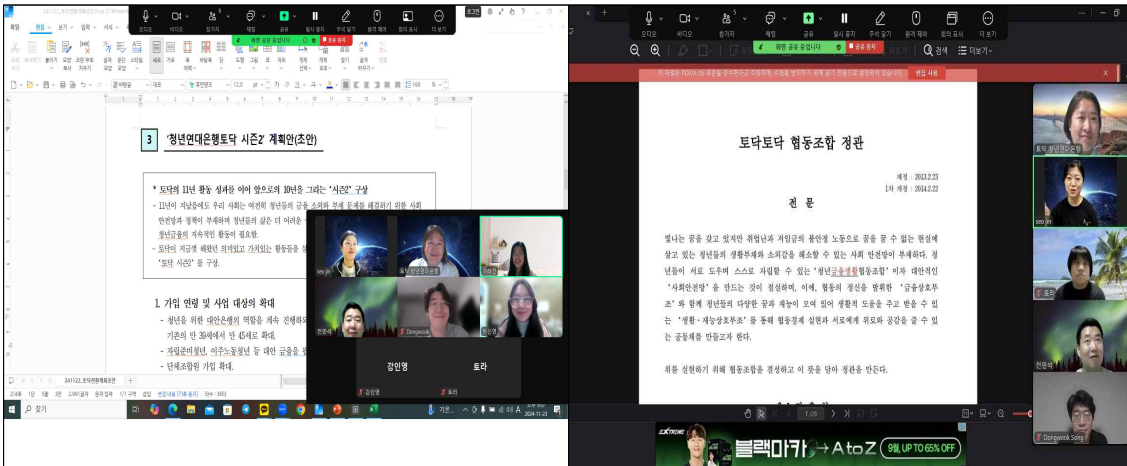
오디오 비디오 참가자 채팅 공유 일시 중지 주석 달기 원격 제어 회의 표시 더 보기

화면 공유 중입니다 공유 중지

파일 편집 보기 입력 서식 쪽

3 '청년연대은행토닥 시즌2' 계획안(초안)

* 토닥의 11년 활동 성과를 이어 앞으로의 10년을 그리는 "시즌2" 구상

- 11년이 지남에도 우리 사회는 여전히 청년들의 금융 소외와 부채 문제를 해결하기 위한 사회 안전망과 정책이 부재하며 청년들의 삶은 더 어려운 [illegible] 청년금융의 지속적인 활동이 필요함.

- 토닥이 지금껏 해왔던 의미있고 가치있는 활동들을 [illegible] "토닥 시즌2" 를 구상.

1. 가입 연령 및 사업 대상의 확대

- 청년을 위한 대안은행의 역할을 계속 진행하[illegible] 기존의 만 39세에서 만 45세로 확대.

- 자립준비청년, 이주노동청년 등 대안 금융을 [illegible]

- 단체조합원 가입 확대.

강인영 토라

천은석 Dongwook 정신영

오디오 비디오 참가자 채팅 공유 일시 중지 주석 달기 원격 제어 회의 표시 더 보기

화면 공유 중입니다 공유 중지

검색 더보기

토닥토닥 협동조합 정관

제정 : 2013.2.23
1차 개정 : 2014.2.22

전 문

빛나는 꿈을 갖고 있지만 취업난과 저임금의 불안정 노동으로 꿈을 꿀 수 없는 현실에 살고 있는 청년들의 생활부채와 소외감을 해소할 수 있는 사회 안전망이 부재하다. 청년들이 서로 도우며 스스로 자립할 수 있는 '청년금융생활협동조합' 이자 대안적인 "사회안전망" 을 만드는 것이 절실하며, 이에, 협동의 정신을 발휘한 '금융상호부조' 와 함께 청년들의 다양한 꿈과 재능이 모여 있어 생활적 도움을 주고 받을 수 있는 '생활·재능상호부조' 를 통해 협동경제 실현과 서로에게 위로와 공감을 줄 수 있는 공동체를 만들고자 한다.

위를 실현하기 위해 협동조합을 결성하고 이 뜻을 담아 정관을 만든다.

1/26

토닥 청년연대은행
SEO 영
토라
천은석
Dongwook Song

블랙마카 → AtoZ 9월, UP TO 65% OFF

검색
2024-11-23